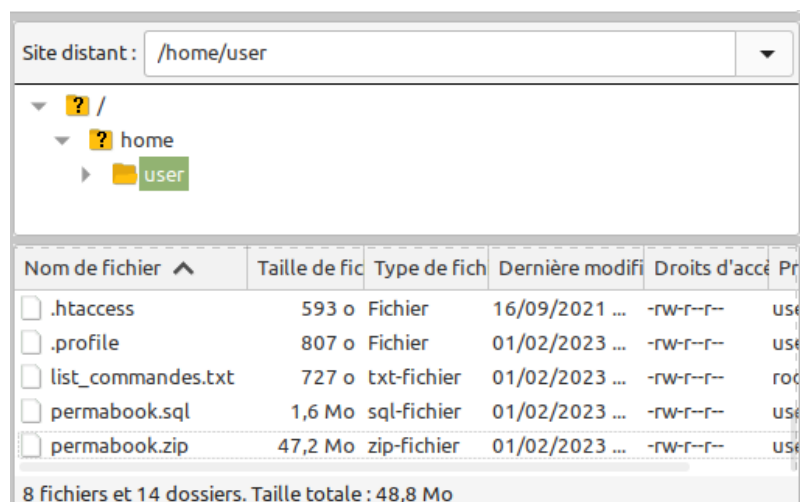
Site distant : /home/user

/
home
user

| Nom de fichier | Taille de fic | Type de fich | Dernière modifi | Droits d'accè | Pr |
|---|---|---|---|---|---|
| .htaccess | 593 o | Fichier | 16/09/2021 ... | -rw-r--r-- | use |
| .profile | 807 o | Fichier | 01/02/2023 ... | -rw-r--r-- | use |
| list_commandes.txt | 727 o | txt-fichier | 01/02/2023 ... | -rw-r--r-- | roo |
| permabook.sql | 1,6 Mo | sql-fichier | 01/02/2023 ... | -rw-r--r-- | use |
| permabook.zip | 47,2 Mo | zip-fichier | 01/02/2023 ... | -rw-r--r-- | use |

8 fichiers et 14 dossiers. Taille totale : 48,8 Mo